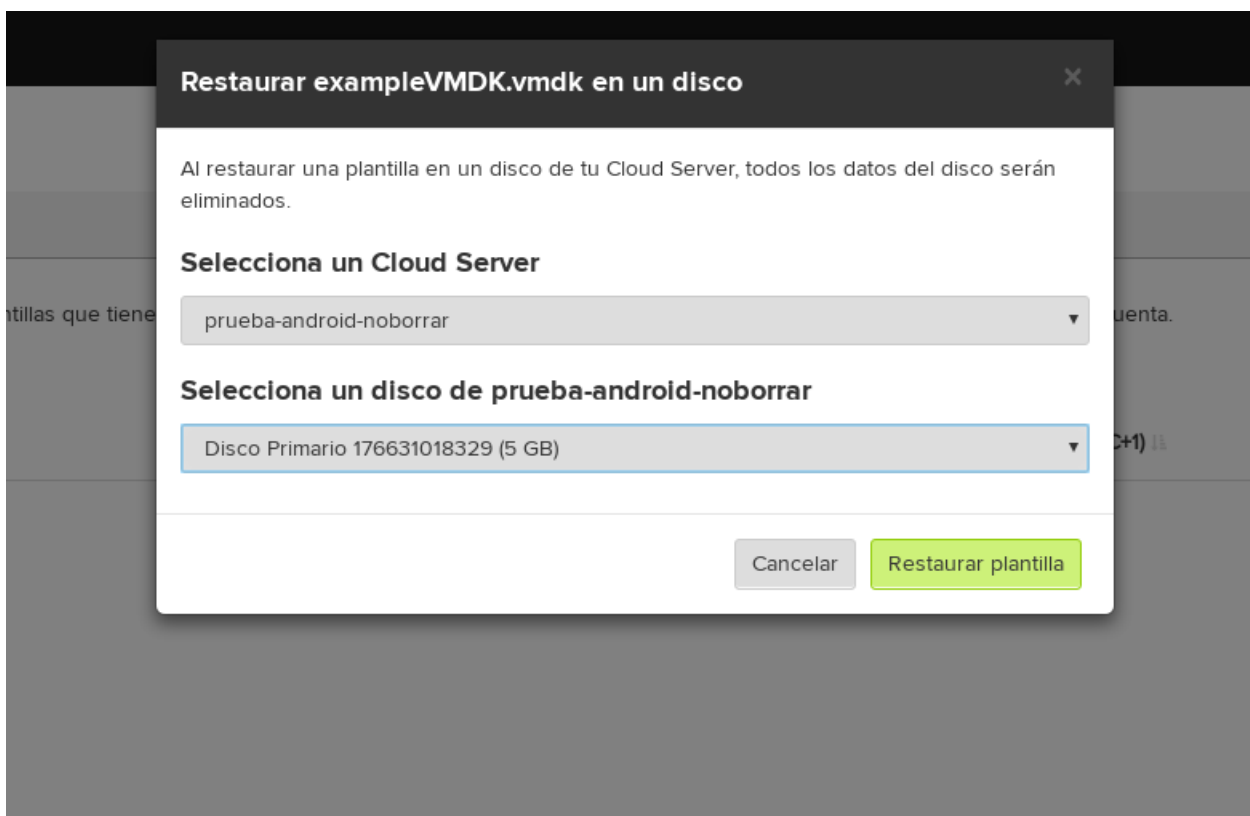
Restaurar exampleVMDK.vmdk en un disco

×

Al restaurar una plantilla en un disco de tu Cloud Server, todos los datos del disco serán eliminados.

Selecciona un Cloud Server

prueba-android-noborrar

Selecciona un disco de prueba-android-noborrar

Disco Primario 176631018329 (5 GB)

Cancelar

Restaurar plantilla

ntillas que tiene

uenta.

C+1)